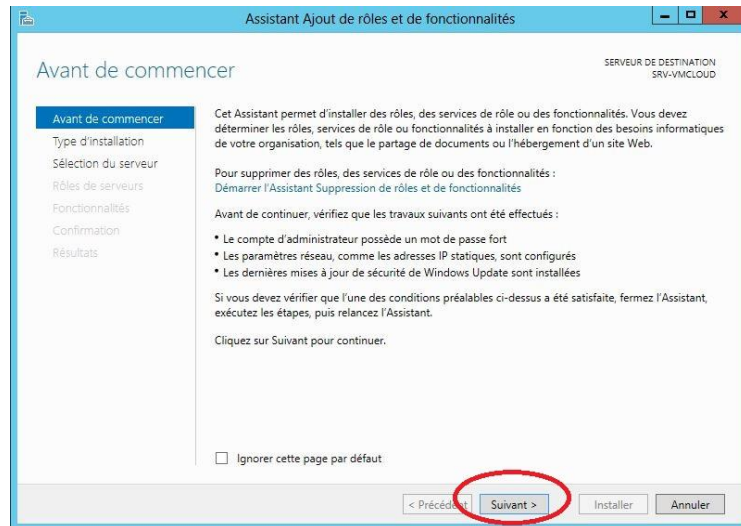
Assistant Ajout de rôles et de fonctionnalités

Avant de commencer

SERVEUR DE DESTINATION
SRV-VMCLOUD

Avant de commencer
Type d'installation
Sélection du serveur
Rôles de serveurs
Fonctionnalités
Confirmation
Résultats

Cet Assistant permet d'installer des rôles, des services de rôle ou des fonctionnalités. Vous devez déterminer les rôles, services de rôle ou fonctionnalités à installer en fonction des besoins informatiques de votre organisation, tels que le partage de documents ou l'hébergement d'un site Web.

Pour supprimer des rôles, des services de rôle ou des fonctionnalités :
Démarrer l'Assistant Suppression de rôles et de fonctionnalités

Avant de continuer, vérifiez que les travaux suivants ont été effectués :

• Le compte d'administrateur possède un mot de passe fort
• Les paramètres réseau, comme les adresses IP statiques, sont configurés
• Les dernières mises à jour de sécurité de Windows Update sont installées

Si vous devez vérifier que l'une des conditions préalables ci-dessus a été satisfaite, fermez l'Assistant, exécutez les étapes, puis relancez l'Assistant.

Cliquez sur Suivant pour continuer.

Ignorer cette page par défaut

< Précédent   Suivant >   Installer   Annuler